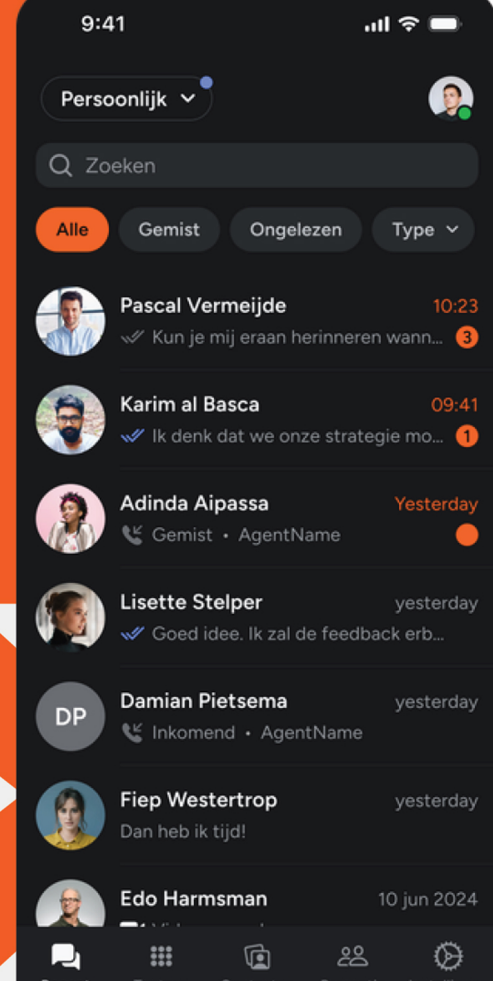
9:41

Persoonlijk

Zoeken

Alle Gemist Ongelezen Type

Pascal Vermeijde 10:23
Kun je mij eraan herinneren wann... 3

Karim al Basca 09:41
Ik denk dat we onze strategie mo... 1

Adinda Aipassa Yesterday
Gemist • AgentName

Lisette Stelper yesterday
Goed idee. Ik zal de feedback erb...

DP
Damian Pietsema yesterday
Inkomend • AgentName

Fiep Westertrop yesterday
Dan heb ik tijd!

Edo Harmsman 10 jun 2024
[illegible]